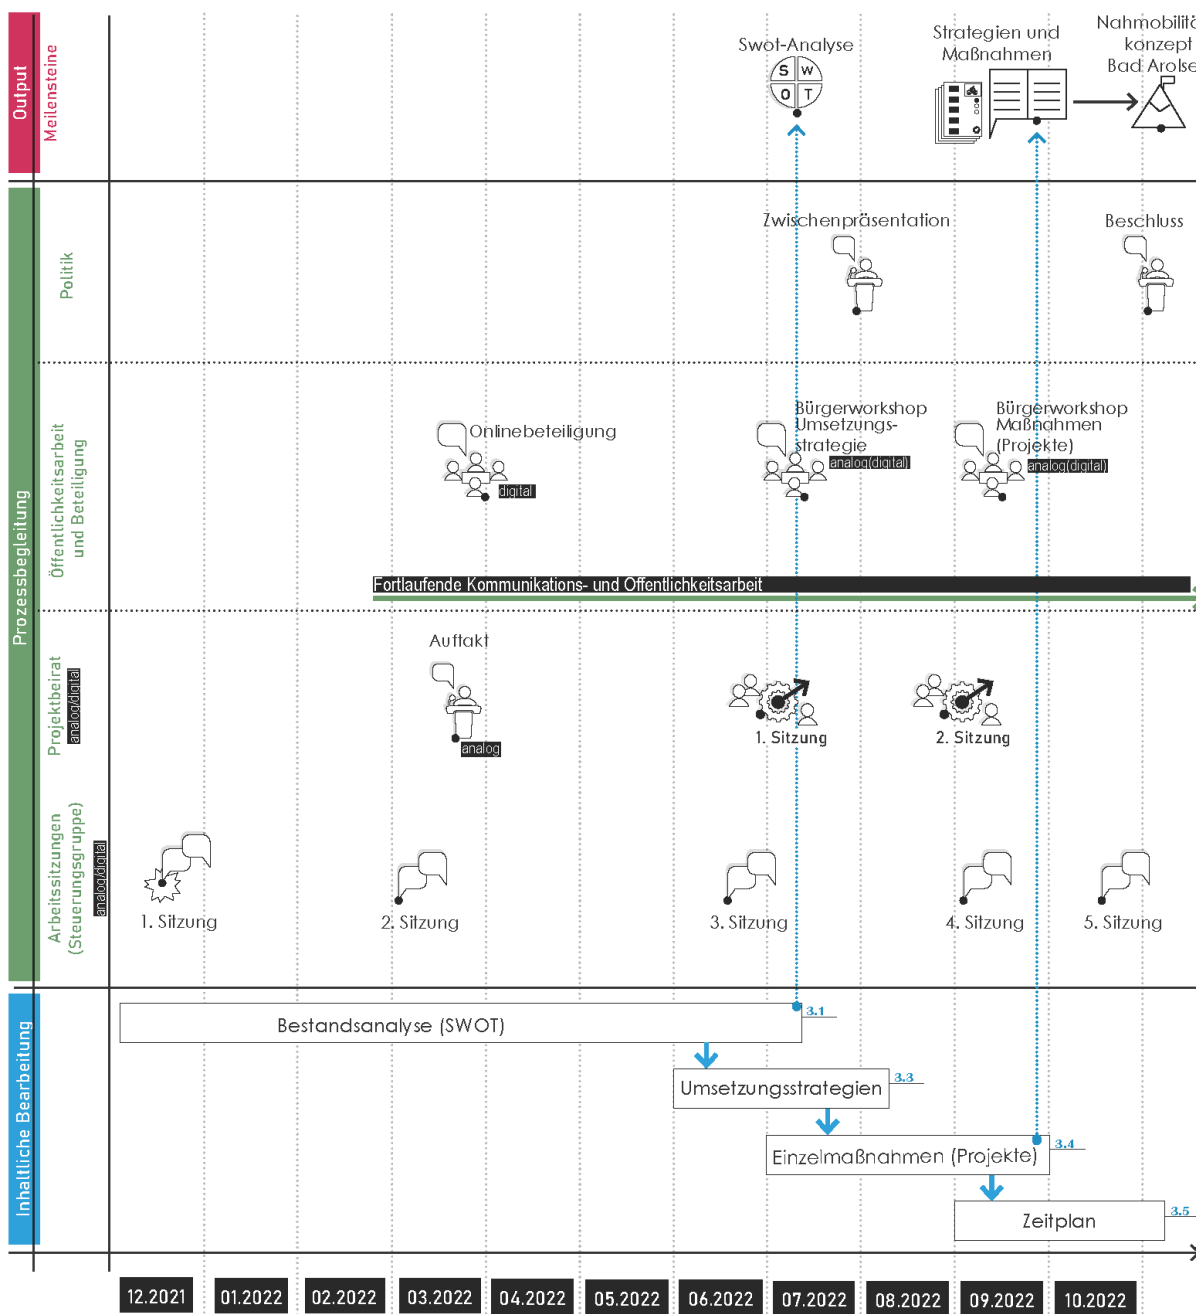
Output

Meilensteine

Swot-Analyse

S W
O T

Strategien und Maßnahmen

Nahmobilitä konzept Bad Arolse

Prozessbegleitung

Politik

Zwischenpräsentation

Beschluss

Öffentlichkeitsarbeit und Beteiligung

Onlinebeteiligung

digital

Bürgerworkshop Umsetzungsstrategie

analog(digital)

Bürgerworkshop Maßnahmen (Projekte)

analog(digital)

Fortlaufende Kommunikations- und Öffentlichkeitsarbeit

Projektbeirat

analog/digital

Auftakt

analog

1. Sitzung

2. Sitzung

Arbeitssitzungen (Steuerungsgruppe)

analog/digital

1. Sitzung

2. Sitzung

3. Sitzung

4. Sitzung

5. Sitzung

Inhaltliche Bearbeitung

Bestandsanalyse (SWOT)

3.1

Umsetzungsstrategien

3.3

Einzelmaßnahmen (Projekte)

3.4

Zeitplan

3.5

12.2021

01.2022

02.2022

03.2022

04.2022

05.2022

06.2022

07.2022

08.2022

09.2022

10.2022